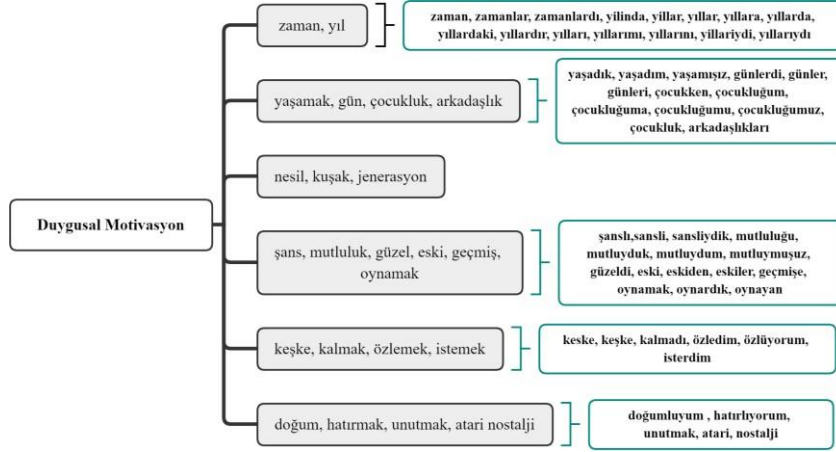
Duygusal Motivasyon

zaman, yıl

zaman, zamanlar, zamanlardı, yilinda, yillar, yıllar, yıllara, yıllarda, yıllardaki, yıllardır, yılları, yıllarımı, yıllarını, yillariydi, yıllarıydı

yaşamak, gün, çocukluk, arkadaşlık

yaşadık, yaşadım, yaşamışız, günlerdi, günler, günleri, çocukken, çocukluğum, çocukluğuma, çocukluğumu, çocukluğumuz, çocukluk, arkadaşlıkları

nesil, kuşak, jenerasyon

şans, mutluluk, güzel, eski, geçmiş, oynamak

şanslı,sansli, sansliydik, mutluluğu, mutluyduk, mutluydum, mutluymuşuz, güzeldi, eski, eskiden, eskiler, geçmişe, oynamak, oynardık, oynayan

keşke, kalmak, özlemek, istemek

keske, keşke, kalmadı, özledim, özlüyorum, isterdim

doğum, hatırmak, unutmak, atari nostalji

doğumluyum , hatırlıyorum, unutmak, atari, nostalji